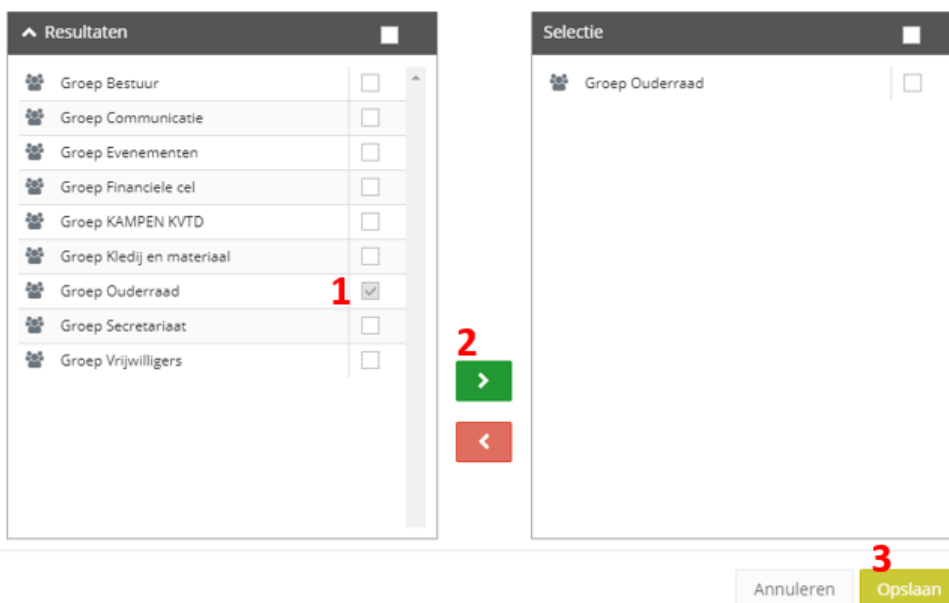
Resultaten

Groep Bestuur
Groep Communicatie
Groep Evenementen
Groep Financiele cel
Groep KAMPEN KVTD
Groep Kledij en materiaal
Groep Ouderraad
1
Groep Secretariaat
Groep Vrijwilligers

2
>
<

Selectie

Groep Ouderraad

3
Annuleren
Opslaan